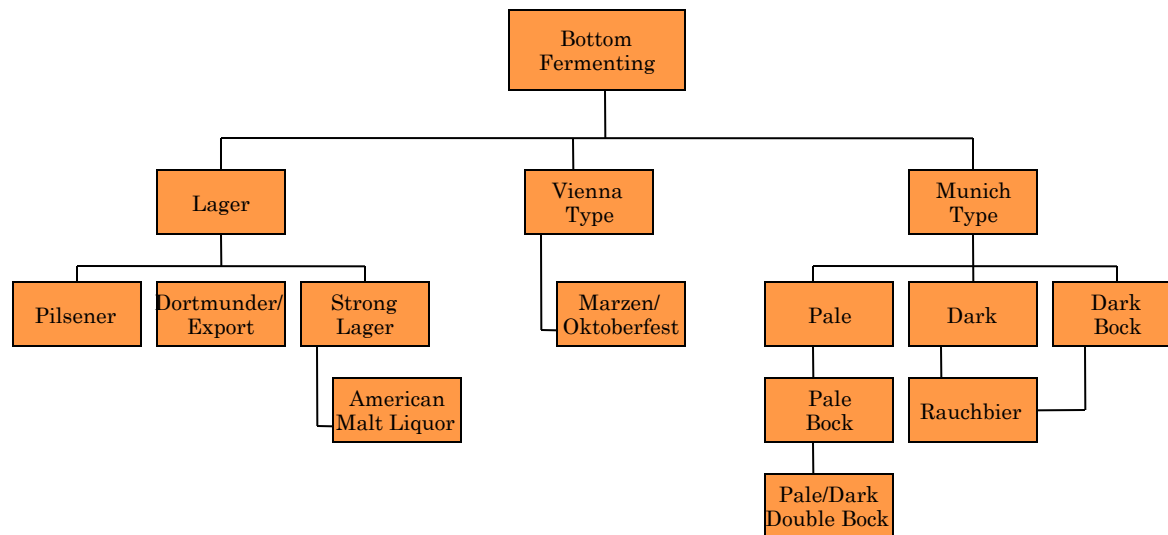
Bottom Fermenting

Lager

Vienna Type

Munich Type

Pilsener

Dortmunder/ Export

Strong Lager

Marzen/ Oktoberfest

Pale

Dark

Dark Bock

American Malt Liquor

Pale Bock

Rauchbier

Pale/Dark Double Bock